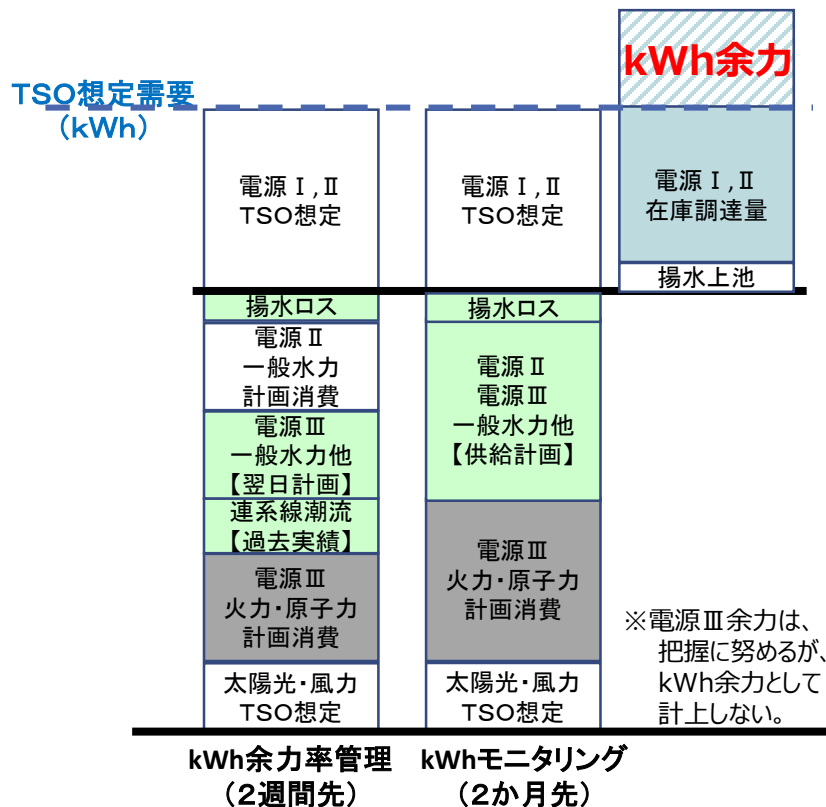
kWh余力

TSO想定需要
（kWh）

電源Ⅰ,Ⅱ
TSO想定

揚水ロス

電源Ⅱ
一般水力
計画消費

電源Ⅲ
一般水力他
【翌日計画】

連系線潮流
【過去実績】

電源Ⅲ
火力・原子力
計画消費

太陽光・風力
TSO想定

電源Ⅰ,Ⅱ
TSO想定

揚水ロス

電源Ⅱ
電源Ⅲ
一般水力他
【供給計画】

電源Ⅲ
火力・原子力
計画消費

太陽光・風力
TSO想定

電源Ⅰ,Ⅱ
在庫調達量

揚水上池

※電源Ⅲ余力は、把握に努めるが、kWh余力として計上しない。

kWh余力率管理
（2週間先）

kWhモニタリング
（2か月先）